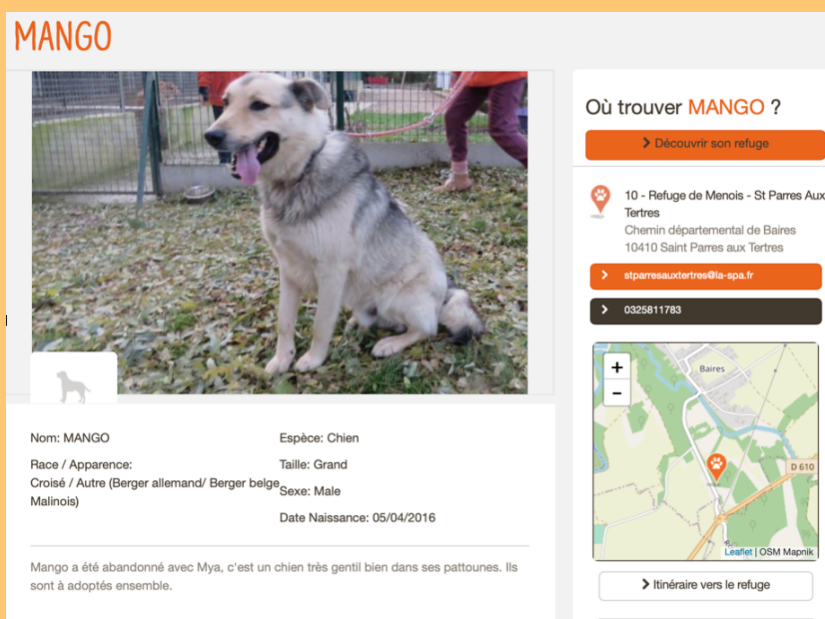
MANGO

Nom: MANGO

Race / Apparence:
Croisé / Autre (Berger allemand/ Berger belge Malinois)

Espèce: Chien

Taille: Grand

Sexe: Male

Date Naissance: 05/04/2016

Mango a été abandonné avec Mya, c'est un chien très gentil bien dans ses pattounes. Ils sont à adoptés ensemble.

Où trouver MANGO ?

Découvrir son refuge

10 - Refuge de Menois - St Parres Aux Tertres
Chemin départemental de Baires
10410 Saint Parres aux Tertres

stparresauxtertres@la-spa.fr

0325811783

+
−
Baires
D 610
Leaflet | OSM Mapnik

Itinéraire vers le refuge